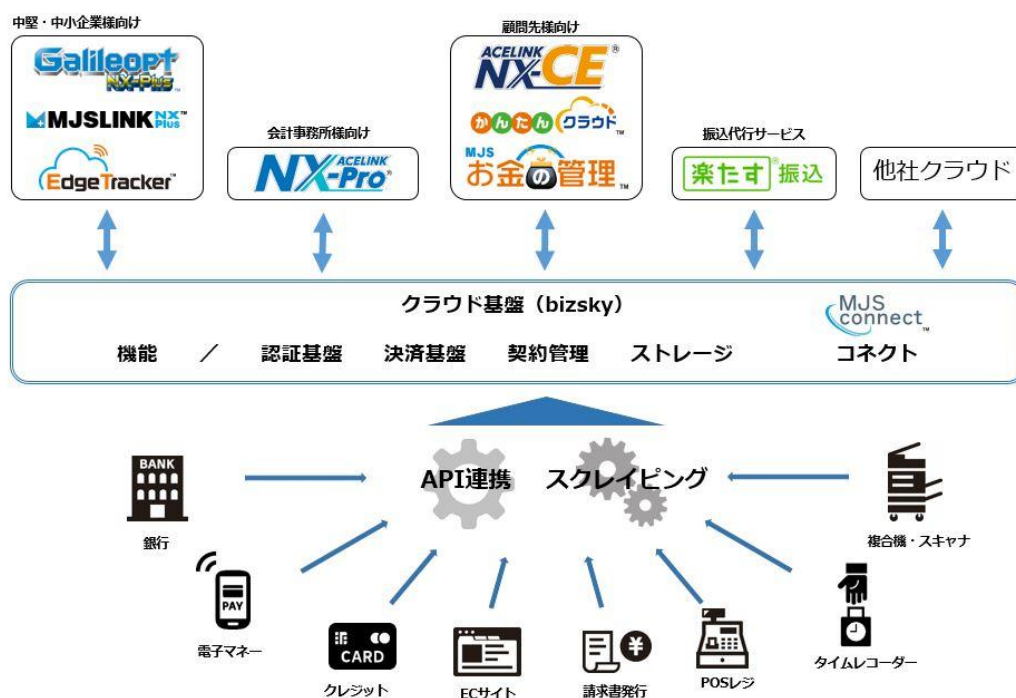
中堅・中小企業様向け

Galileopt NX-Plus

MJSLINK NX Plus

EdgeTracker

会計事務所様向け

ACELINK NX-Pro

顧問先様向け

ACELINK NX-CE

かんたんクラウド

MJS お金の管理

振込代行サービス

楽たす振込

他社クラウド

クラウド基盤（bizsky）

MJS connect

機能　／　認証基盤　決済基盤　契約管理　ストレージ　コネクト

BANK

銀行

API連携　スクレイピング

複合機・スキャナ

PAY

電子マネー

CARD

クレジット

ECサイト

¥

請求書発行

POSレジ

タイムレコーダー